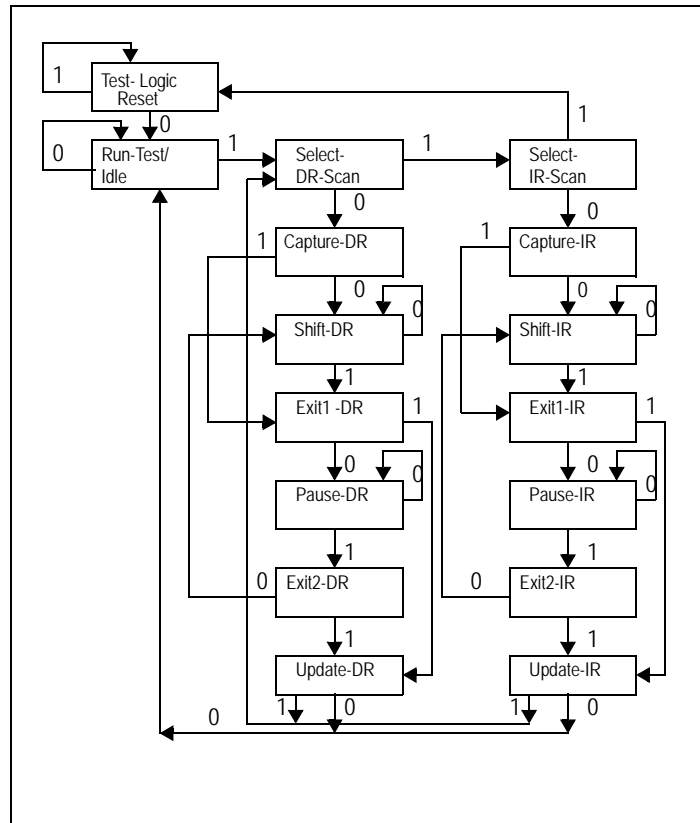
1
Test- Logic Reset
0
0
Run-Test/ Idle
1
Select- DR-Scan
1
Select- IR-Scan
1
0
0
1
Capture-DR
1
Capture-IR
0
0
0
0
Shift-DR
Shift-IR
1
1
Exit1 -DR
1
Exit1-IR
1
0
0
0
0
Pause-DR
Pause-IR
1
1
0
Exit2-DR
0
Exit2-IR
1
1
Update-DR
Update-IR
0
1
0
1
0